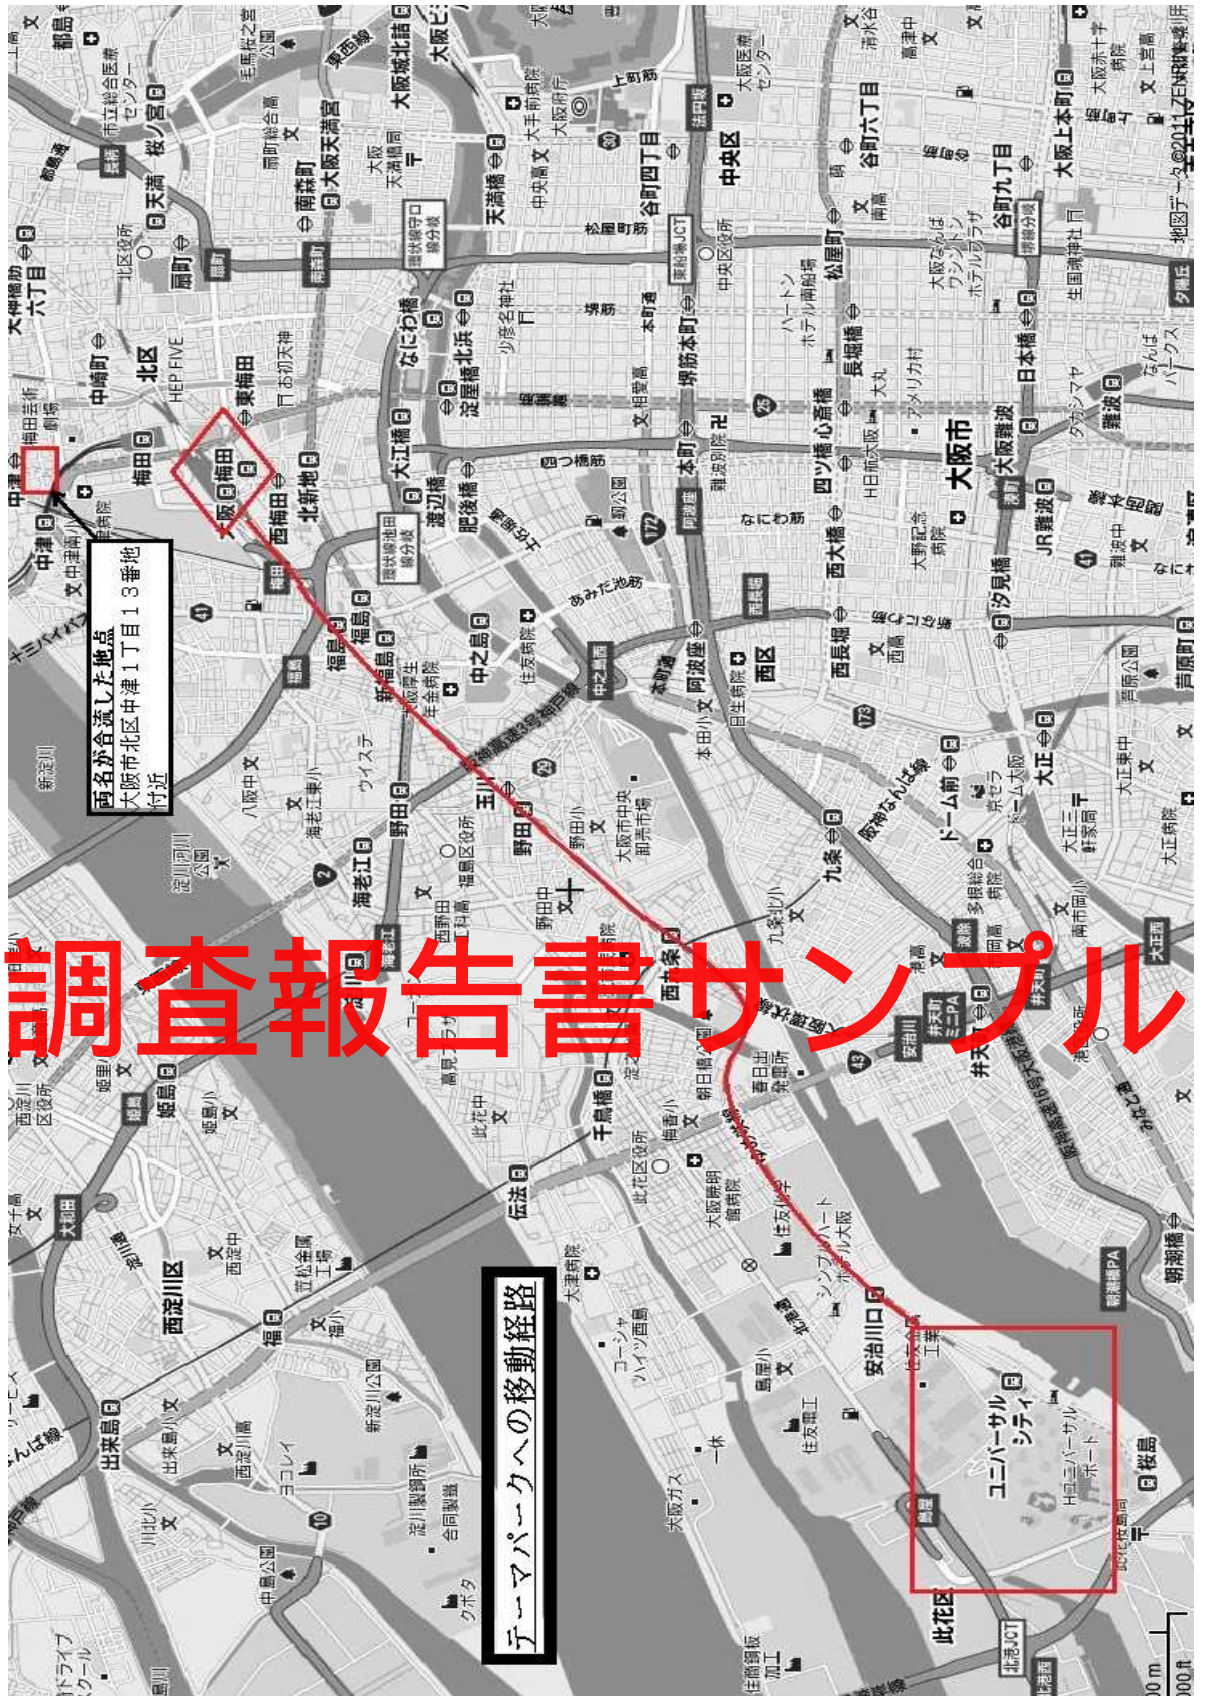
調査報告書サンプル

両名が合流した地点
大阪市北区中津１丁目１３番地付近

テーマパークへの移動経路

梅田
大阪梅田
西梅田
北新地
東梅田
中津
中崎町
扇町
天満
南森町
大阪天満宮
天満橋
北浜
淀屋橋
大江橋
渡辺橋
肥後橋
なにわ橋
堺筋本町
本町
心斎橋
長堀橋
四ツ橋
西大橋
西長堀
松屋町
谷町四丁目
谷町六丁目
谷町九丁目
大阪上本町
日本橋
大阪難波
難波
JR難波
汐見橋
桜川
ドーム前
大正
九条
阪神なんば線
西九条
弁天町
安治川口
ユニバーサルシティ
桜島
此花区
西区
中央区
北区
大阪市
福島
新福島
野田
玉川
野田阪神
海老江
中之島
阿波座
千鳥橋
伝法
福
姫島
出来島
西淀川区
中央区役所
北区役所
福島区役所
此花区役所
西淀川区役所
大阪府庁
淀川
新淀川
安治川
大阪城北詰
大阪ビジネスパーク
HEP FIVE
ホテル・ユニバーサル・ポート
大阪ガス
住友化学
住友電工
大阪市中央卸売市場
地図データ ©2014 ZENRIN